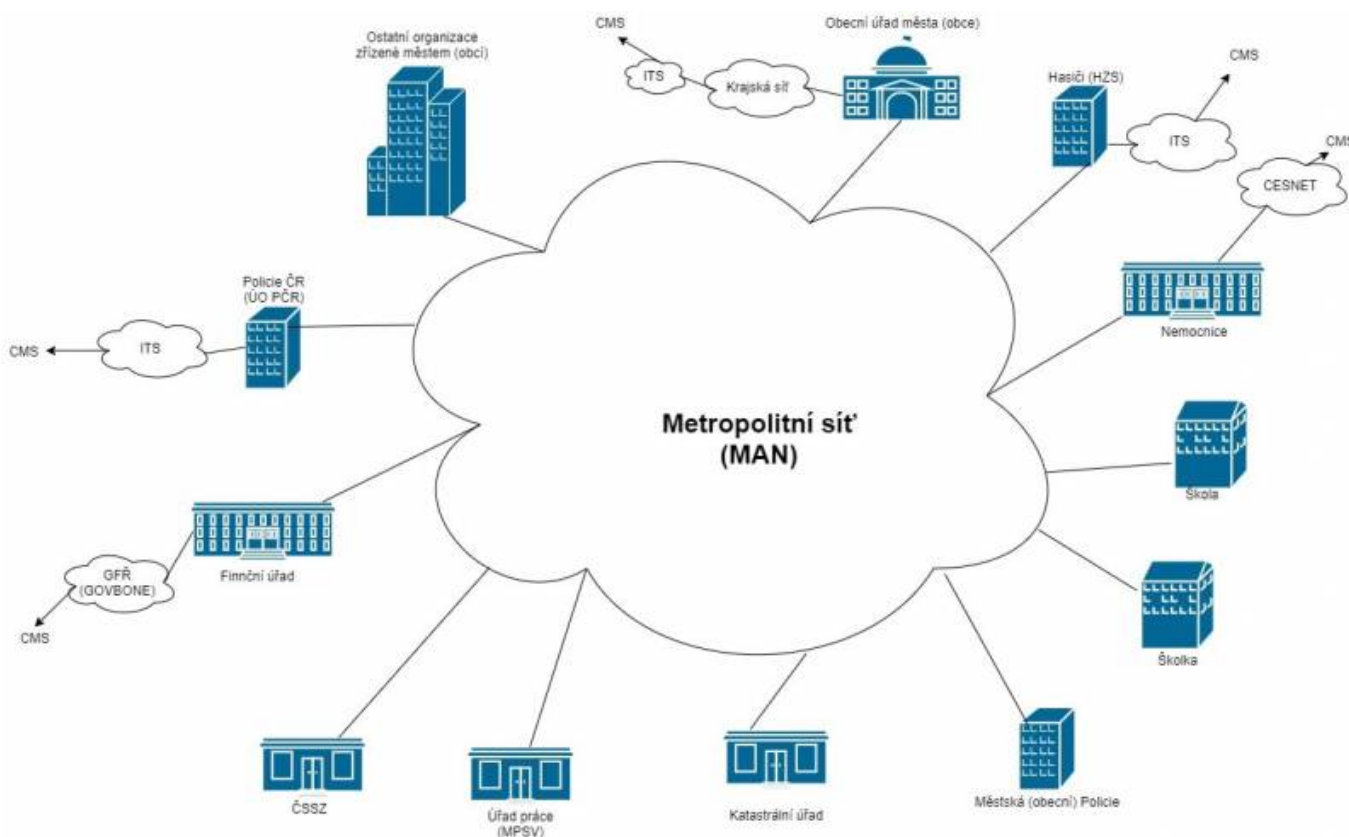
CMS

Ostatní organizace zřízené městem (obcí)

ITS

Krajská síť

Obecní úřad města (obce)

Hasiči (HZS)

CMS

ITS

CMS

CESNET

Nemocnice

Policie ČR (ÚO PČR)

CMS

ITS

Metropolitní síť (MAN)

Škola

Finnční úřad

GFŘ (GOVBONE)

CMS

Školka

ČSSZ

Úřad práce (MPSV)

Katastrální úřad

Městská (obecní) Policie